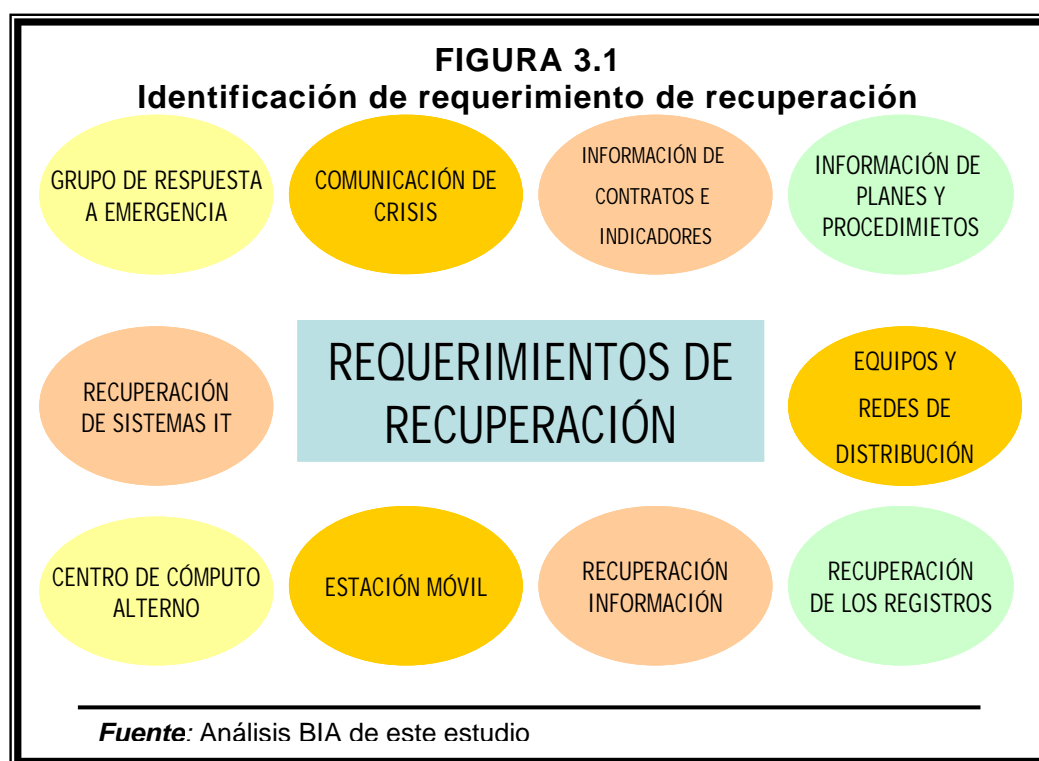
FIGURA 3.1
Identificación de requerimiento de recuperación

GRUPO DE RESPUESTA A EMERGENCIA

COMUNICACIÓN DE CRISIS

INFORMACIÓN DE CONTRATOS E INDICADORES

INFORMACIÓN DE PLANES Y PROCEDIMIETOS

RECUPERACIÓN DE SISTEMAS IT

REQUERIMIENTOS DE RECUPERACIÓN

EQUIPOS Y REDES DE DISTRIBUCIÓN

CENTRO DE CÓMPUTO ALTERNO

ESTACIÓN MÓVIL

RECUPERACIÓN INFORMACIÓN

RECUPERACIÓN DE LOS REGISTROS

Fuente: Análisis BIA de este estudio